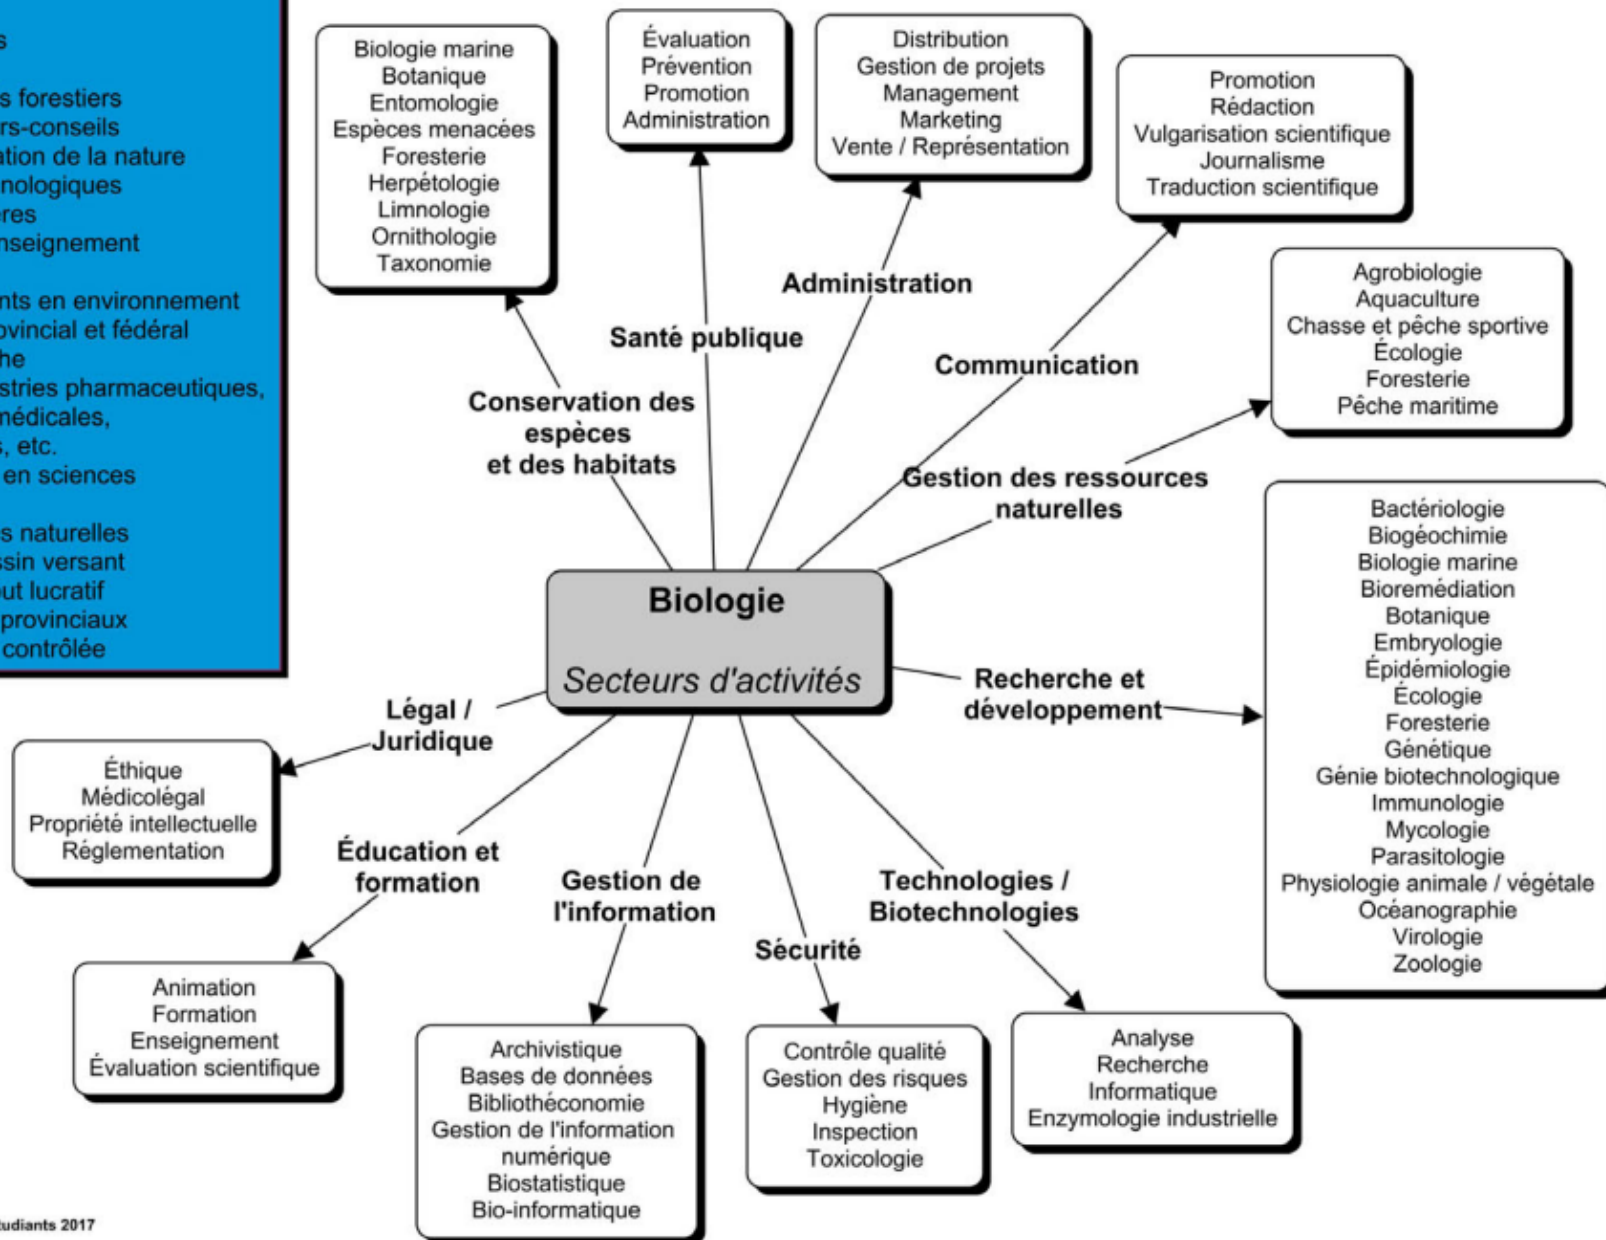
s

s forestiers
rs-conseils
ation de la nature
nologiques
res
nseignement

nts en environnement
ovincial et fédéral
he
stries pharmaceutiques,
médicales,
, etc.
en sciences

s naturelles
ssin versant
ut lucratif
provinciaux
contrôlée

Biologie marine
Botanique
Entomologie
Espèces menacées
Foresterie
Herpétologie
Limnologie
Ornithologie
Taxonomie

Évaluation
Prévention
Promotion
Administration

Distribution
Gestion de projets
Management
Marketing
Vente / Représentation

Promotion
Rédaction
Vulgarisation scientifique
Journalisme
Traduction scientifique

Administration

Santé publique

Communication

Conservation des espèces et des habitats

Agrobiologie
Aquaculture
Chasse et pêche sportive
Écologie
Foresterie
Pêche maritime

Gestion des ressources naturelles

Bactériologie
Biogéochimie
Biologie marine
Bioremédiation
Botanique
Embryologie
Épidémiologie
Écologie
Foresterie
Génétique
Génie biotechnologique
Immunologie
Mycologie
Parasitologie
Physiologie animale / végétale
Océanographie
Virologie
Zoologie

Biologie

Secteurs d'activités

Recherche et développement

Légal / Juridique

Éthique
Médicolégal
Propriété intellectuelle
Réglementation

Éducation et formation

Gestion de l'information

Technologies / Biotechnologies

Sécurité

Animation
Formation
Enseignement
Évaluation scientifique

Archivistique
Bases de données
Bibliothéconomie
Gestion de l'information numérique
Biostatistique
Bio-informatique

Contrôle qualité
Gestion des risques
Hygiène
Inspection
Toxicologie

Analyse
Recherche
Informatique
Enzymologie industrielle

tudiants 2017